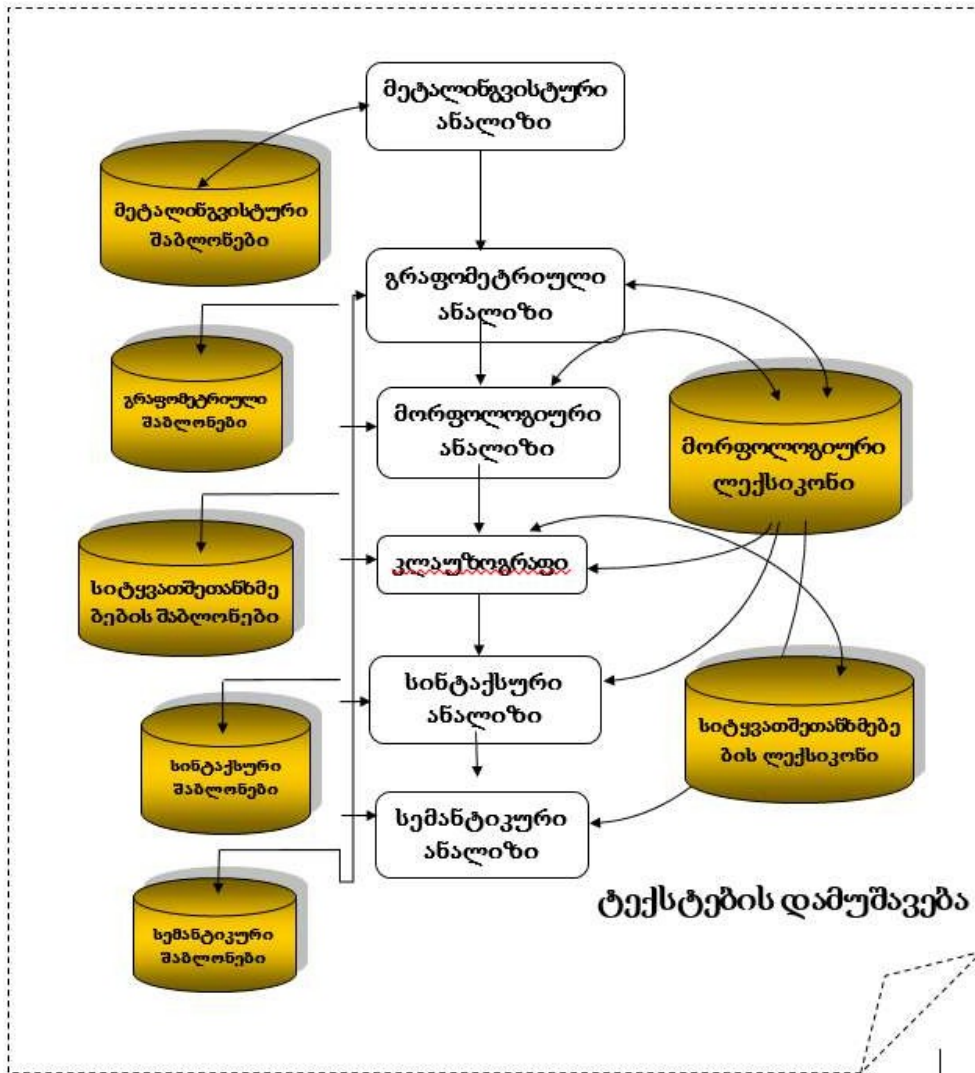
მეტალინგვისტური ანალიზი

მეტალინგვისტური შაბლონები

გრაფომეტრიული ანალიზი

გრაფომეტრიული შაბლონები

მორფოლოგიური ანალიზი

მორფოლოგიური ლექსიკონი

კლაუზოგრაფი

სიტყვათშეთანხმე ბების შაბლონები

სინტაქსური ანალიზი

სიტყვათშეთანხმებე ბის ლექსიკონი

სინტაქსური შაბლონები

სემანტიკური ანალიზი

სემანტიკური შაბლონები

ტექსტების დამუშავება